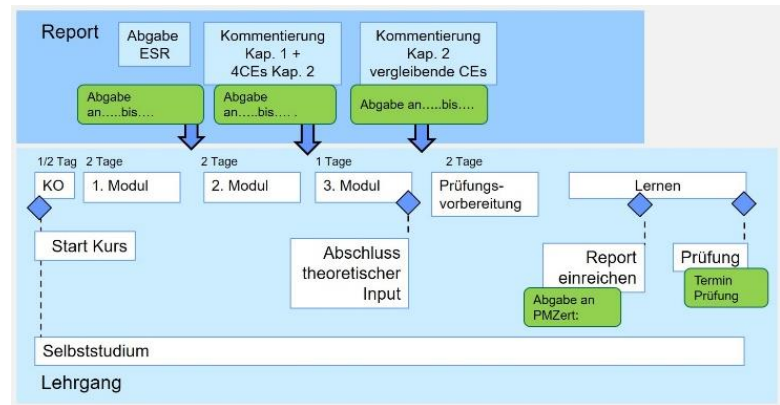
Report

Abgabe ESR

Kommentierung Kap. 1 + 4CEs Kap. 2

Kommentierung Kap. 2 vergleibende CEs

Abgabe an…..bis….

Abgabe an…..bis…. .

Abgabe an…..bis….

1/2 Tag

2 Tage

2 Tage

1 Tage

2 Tage

KO

1. Modul

2. Modul

3. Modul

Prüfungs-vorbereitung

Lernen

Start Kurs

Abschluss theoretischer Input

Report einreichen

Prüfung

Abgabe an PMZert:

Termin Prüfung

Selbststudium

Lehrgang